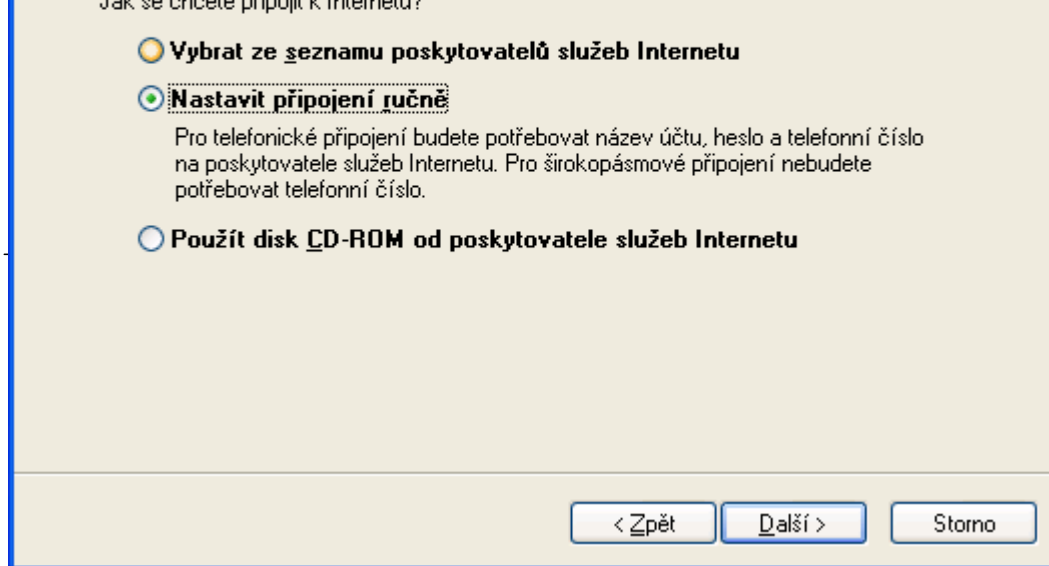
Jak se chcete připojit k Internetu?

Vybrat ze seznamu poskytovatelů služeb Internetu

Nastavit připojení ručně

Pro telefonické připojení budete potřebovat název účtu, heslo a telefonní číslo na poskytovatele služeb Internetu. Pro širokopásmové připojení nebudete potřebovat telefonní číslo.

Použít disk CD-ROM od poskytovatele služeb Internetu

< Zpět

Další >

Storno